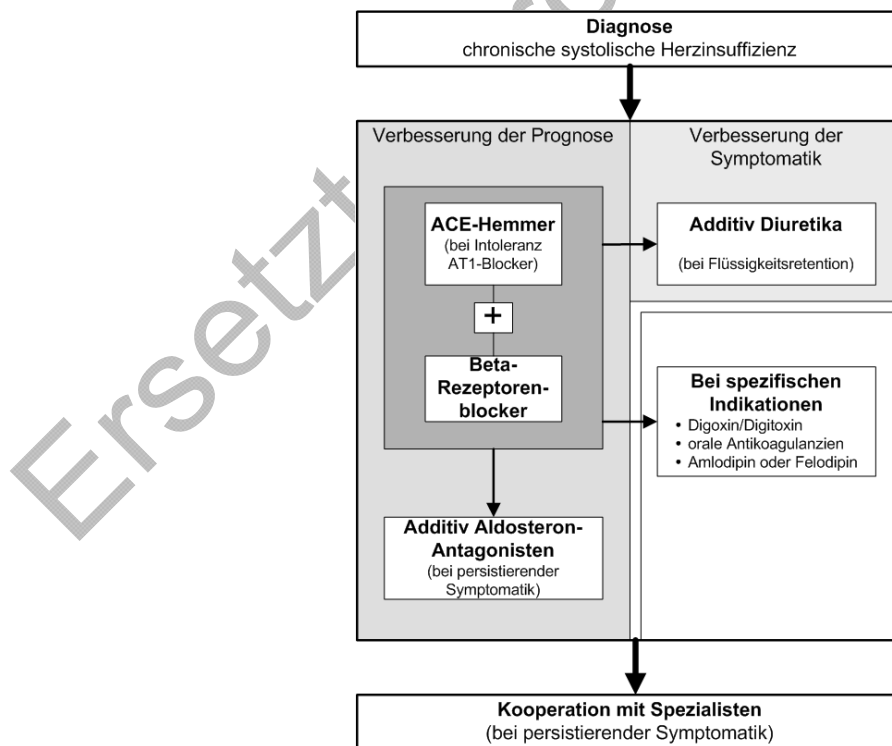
Diagnose
chronische systolische Herzinsuffizienz

Verbesserung der Prognose

Verbesserung der Symptomatik

ACE-Hemmer
(bei Intoleranz AT1-Blocker)

+

Beta-Rezeptorenblocker

Additiv Diuretika
(bei Flüssigkeitsretention)

Bei spezifischen Indikationen
• Digoxin/Digitoxin
• orale Antikoagulanzien
• Amlodipin oder Felodipin

Additiv Aldosteron-Antagonisten
(bei persistierender Symptomatik)

Kooperation mit Spezialisten
(bei persistierender Symptomatik)

Ersetzt